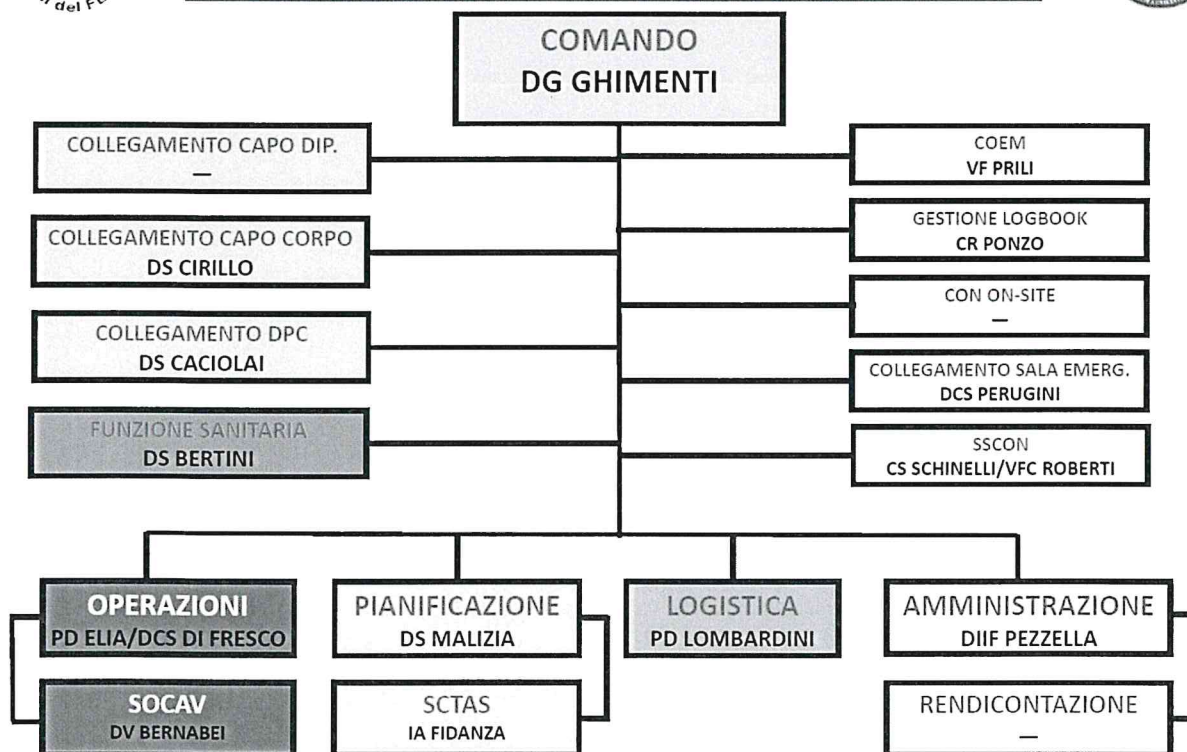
COMANDO
DG GHIMENTI

COLLEGAMENTO CAPO DIP.
—

COLLEGAMENTO CAPO CORPO
DS CIRILLO

COLLEGAMENTO DPC
DS CACIOLAI

FUNZIONE SANITARIA
DS BERTINI

COEM
VF PRILI

GESTIONE LOGBOOK
CR PONZO

CON ON-SITE
—

COLLEGAMENTO SALA EMERG.
DCS PERUGINI

SSCON
CS SCHINELLI/VFC ROBERTI

OPERAZIONI
PD ELIA/DCS DI FRESCO

SOCAV
DV BERNABEI

PIANIFICAZIONE
DS MALIZIA

SCTAS
IA FIDANZA

LOGISTICA
PD LOMBARDINI

AMMINISTRAZIONE
DIIF PEZZELLA

RENDICONTAZIONE
—